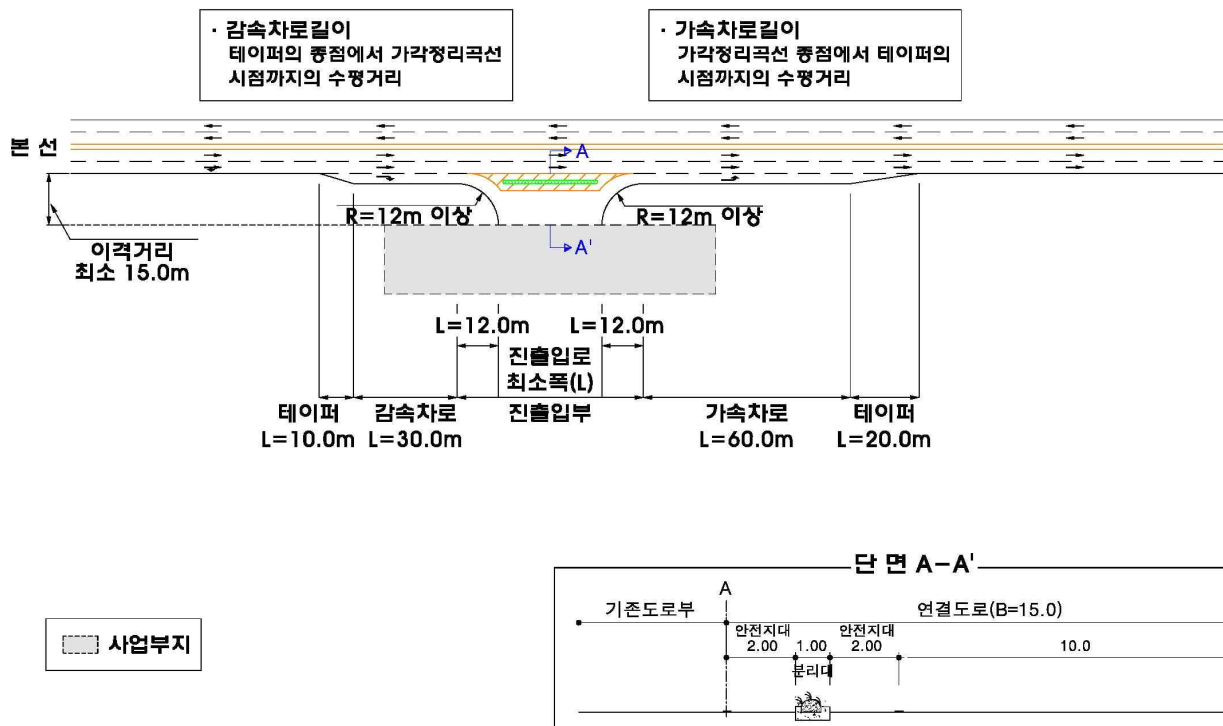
· 감속차로길이
테이퍼의 종점에서 가각정리곡선 시점까지의 수평거리

· 가속차로길이
가각정리곡선 종점에서 테이퍼의 시점까지의 수평거리

본 선

A

R=12m 이상

R=12m 이상

A'

이격거리
최소 15.0m

L=12.0m

L=12.0m

진출입로
최소폭(L)

테이퍼
L=10.0m

감속차로
L=30.0m

진출입부

가속차로
L=60.0m

테이퍼
L=20.0m

사업부지

단 면 A-A'

A

기존도로부

연결도로(B=15.0)

안전지대
2.00

1.00

안전지대
2.00

10.0

분리대